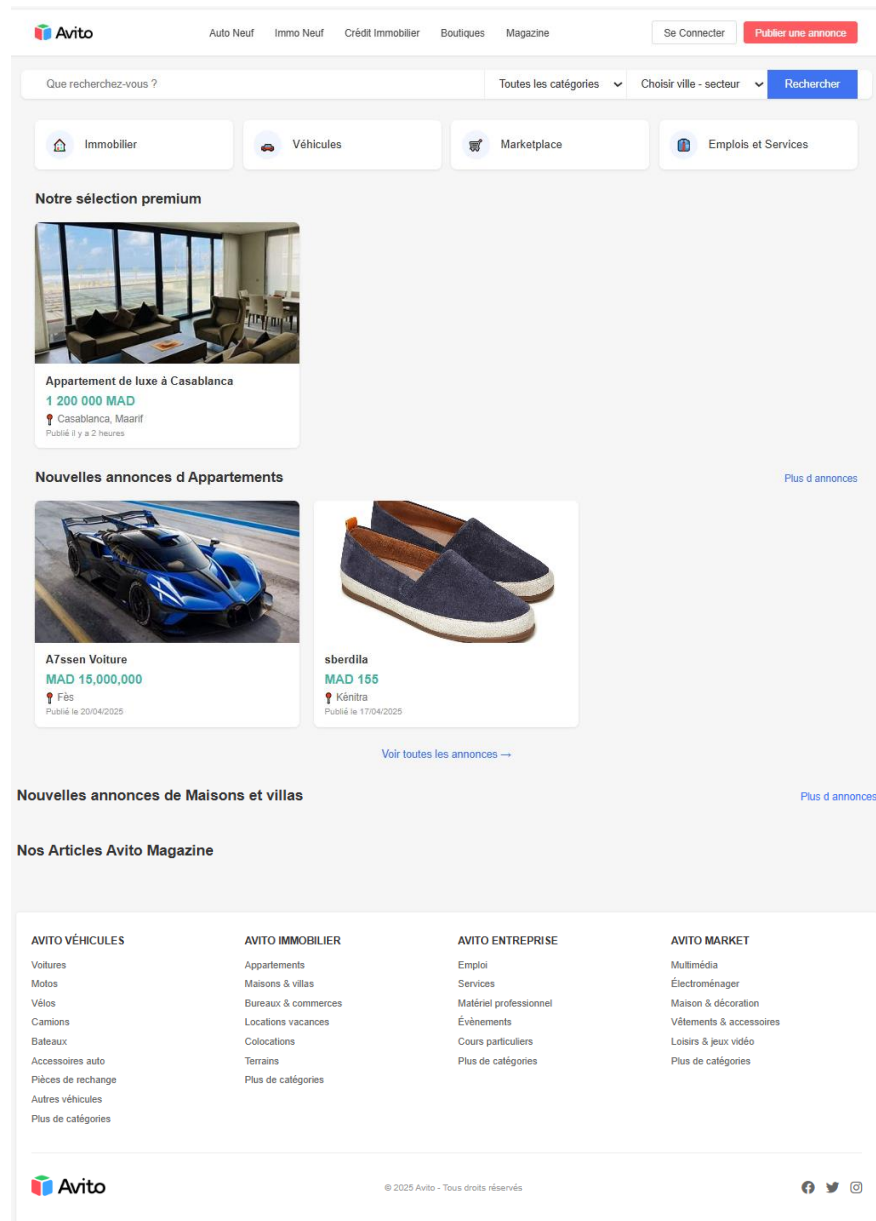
Avito

Auto Neuf Immo Neuf Crédit Immobilier Boutiques Magazine

Se Connecter Publier une annonce

Que recherchez-vous ?

Toutes les catégories

Choisir ville - secteur

Rechercher

Immobilier

Véhicules

Marketplace

Emplois et Services

Notre sélection premium

Appartement de luxe à Casablanca
1 200 000 MAD
Casablanca, Maarif
Publié il y a 2 heures

Nouvelles annonces d Appartements

Plus d annonces

A7ssen Voiture
MAD 15,000,000
Fès
Publié le 20/04/2025

sberdila
MAD 155
Kénitra
Publié le 17/04/2025

Voir toutes les annonces →

Nouvelles annonces de Maisons et villas

Plus d annonces

Nos Articles Avito Magazine

AVITO VÉHICULES
Voitures
Motos
Vélos
Camions
Bateaux
Accessoires auto
Pièces de rechange
Autres véhicules
Plus de catégories

AVITO IMMOBILIER
Appartements
Maisons & villas
Bureaux & commerces
Locations vacances
Colocations
Terrains
Plus de catégories

AVITO ENTREPRISE
Emploi
Services
Matériel professionnel
Évènements
Cours particuliers
Plus de catégories

AVITO MARKET
Multimédia
Électroménager
Maison & décoration
Vêtements & accessoires
Loisirs & jeux vidéo
Plus de catégories

Avito

© 2025 Avito - Tous droits réservés